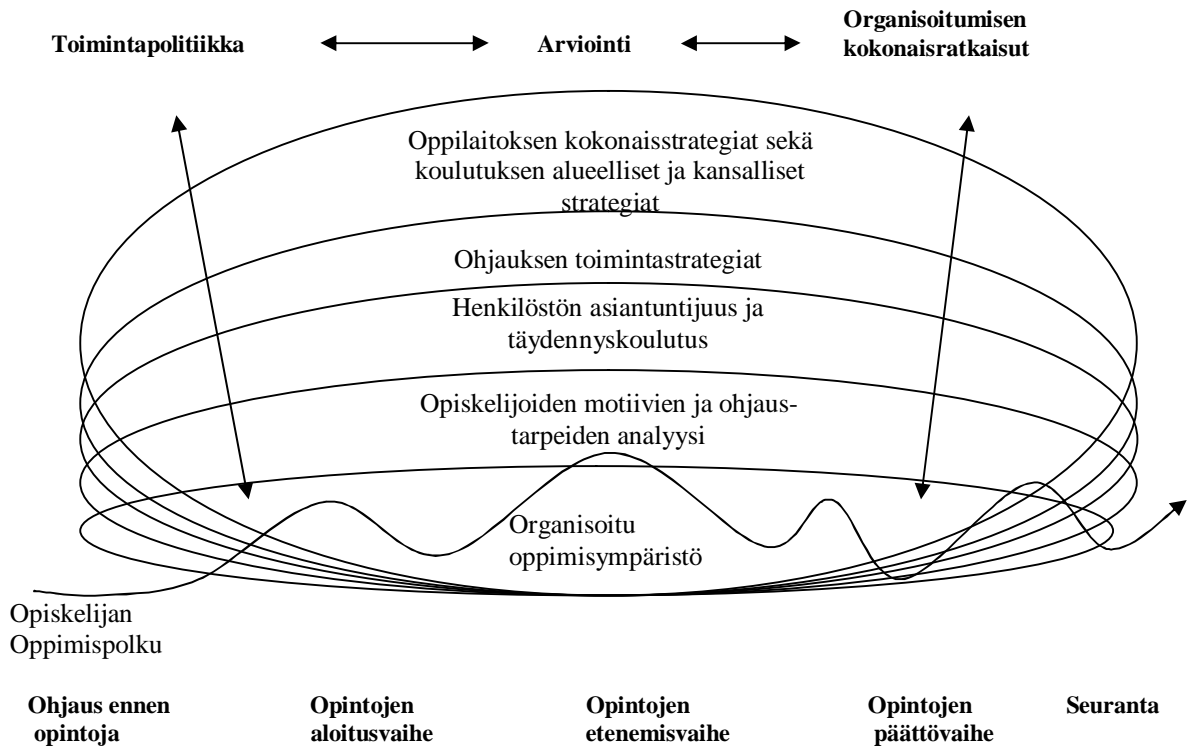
Toimintapolitiikka

Arviointi

Organisoitumisen kokonaisratkaisut

Oppilaitoksen kokonaisstrategiat sekä koulutuksen alueelliset ja kansalliset strategiat

Ohjauksen toimintastrategiat

Henkilöstön asiantuntijuus ja täydennyskoulutus

Opiskelijoiden motiivien ja ohjaustarpeiden analyysi

Organisoitu oppimisympäristö

Opiskelijan Oppimispolku

Ohjaus ennen opintoja

Opintojen aloitusvaihe

Opintojen etenemisvaihe

Opintojen päättövaihe

Seuranta